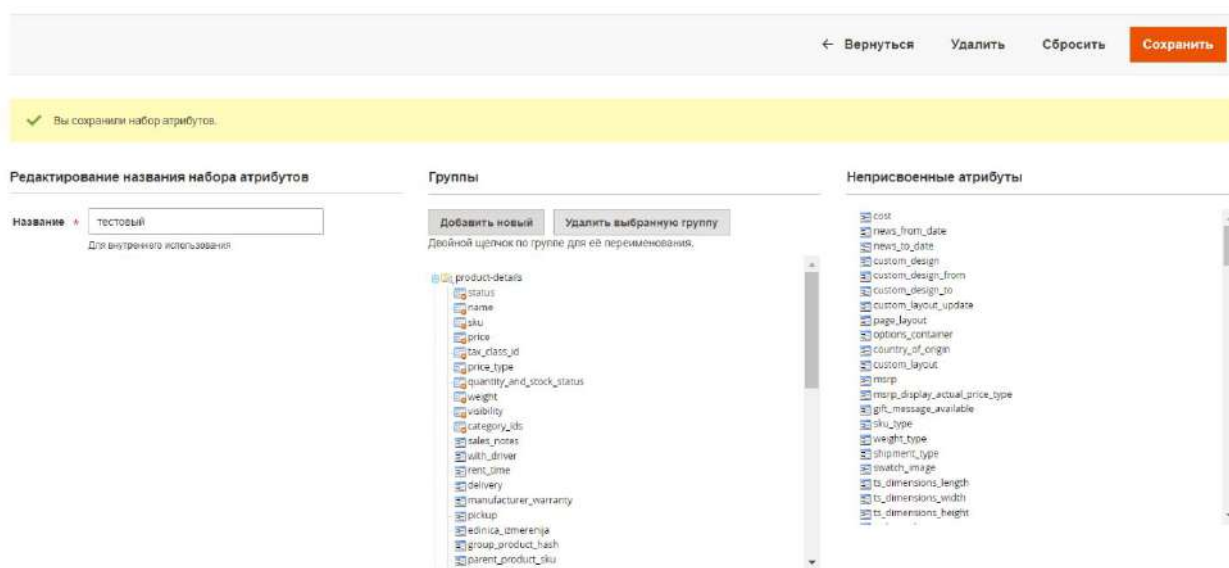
← Вернуться Удалить Сбросить Сохранить

Вы сохранили набор атрибутов.

Редактирование названия набора атрибутов

Название * тестовый

Для внутреннего использования

Группы

Добавить новый Удалить выбранную группу

Двойной щелчок по группе для её переименования.

product-details
status
name
sku
price
tax_class_id
price_type
quantity_and_stock_status
weight
visibility
category_ids
sales_notes
with_driver
rent_time
delivery
manufacturer_warranty
pickup
edinica_izmerenija
group_product_hash
parent_product_sku

Неприсвоенные атрибуты

cost
news_from_date
news_to_date
custom_design
custom_design_from
custom_design_to
custom_layout_update
page_layout
options_container
country_of_origin
custom_layout
msrp
msrp_display_actual_price_type
gift_message_available
sku_type
weight_type
shipment_type
swatch_image
ts_dimensions_length
ts_dimensions_width
ts_dimensions_height